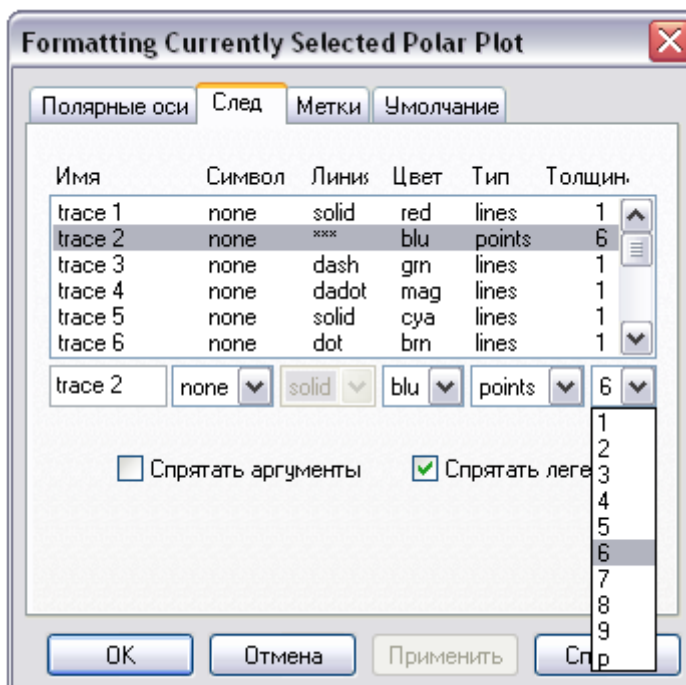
Formatting Currently Selected Polar Plot

Полярные оси | След | Метки | Умолчание

| Имя | Символ | Линия | Цвет | Тип | Толщин |
|---|---|---|---|---|---|
| trace 1 | none | solid | red | lines | 1 |
| trace 2 | none | *** | blu | points | 6 |
| trace 3 | none | dash | grn | lines | 1 |
| trace 4 | none | dadot | mag | lines | 1 |
| trace 5 | none | solid | cya | lines | 1 |
| trace 6 | none | dot | brn | lines | 1 |

trace 2 | none | solid | blu | points | 6

1
2
3
4
5
6
7
8
9
p

Спрятать аргументы
Спрятать леге

OK | Отмена | Применить | Сп